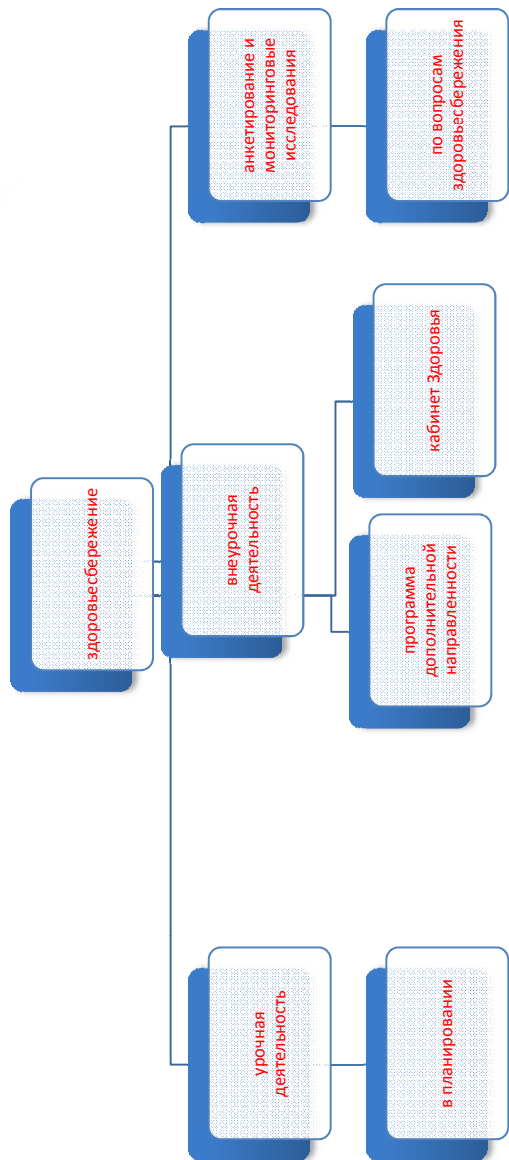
здоровьесбережение

анкетирование и мониторинговые исследования

по вопросам здоровьесбережения

внеурочная деятельность

кабинет Здоровья

программа дополнительной направленности

урочная деятельность

в планировании